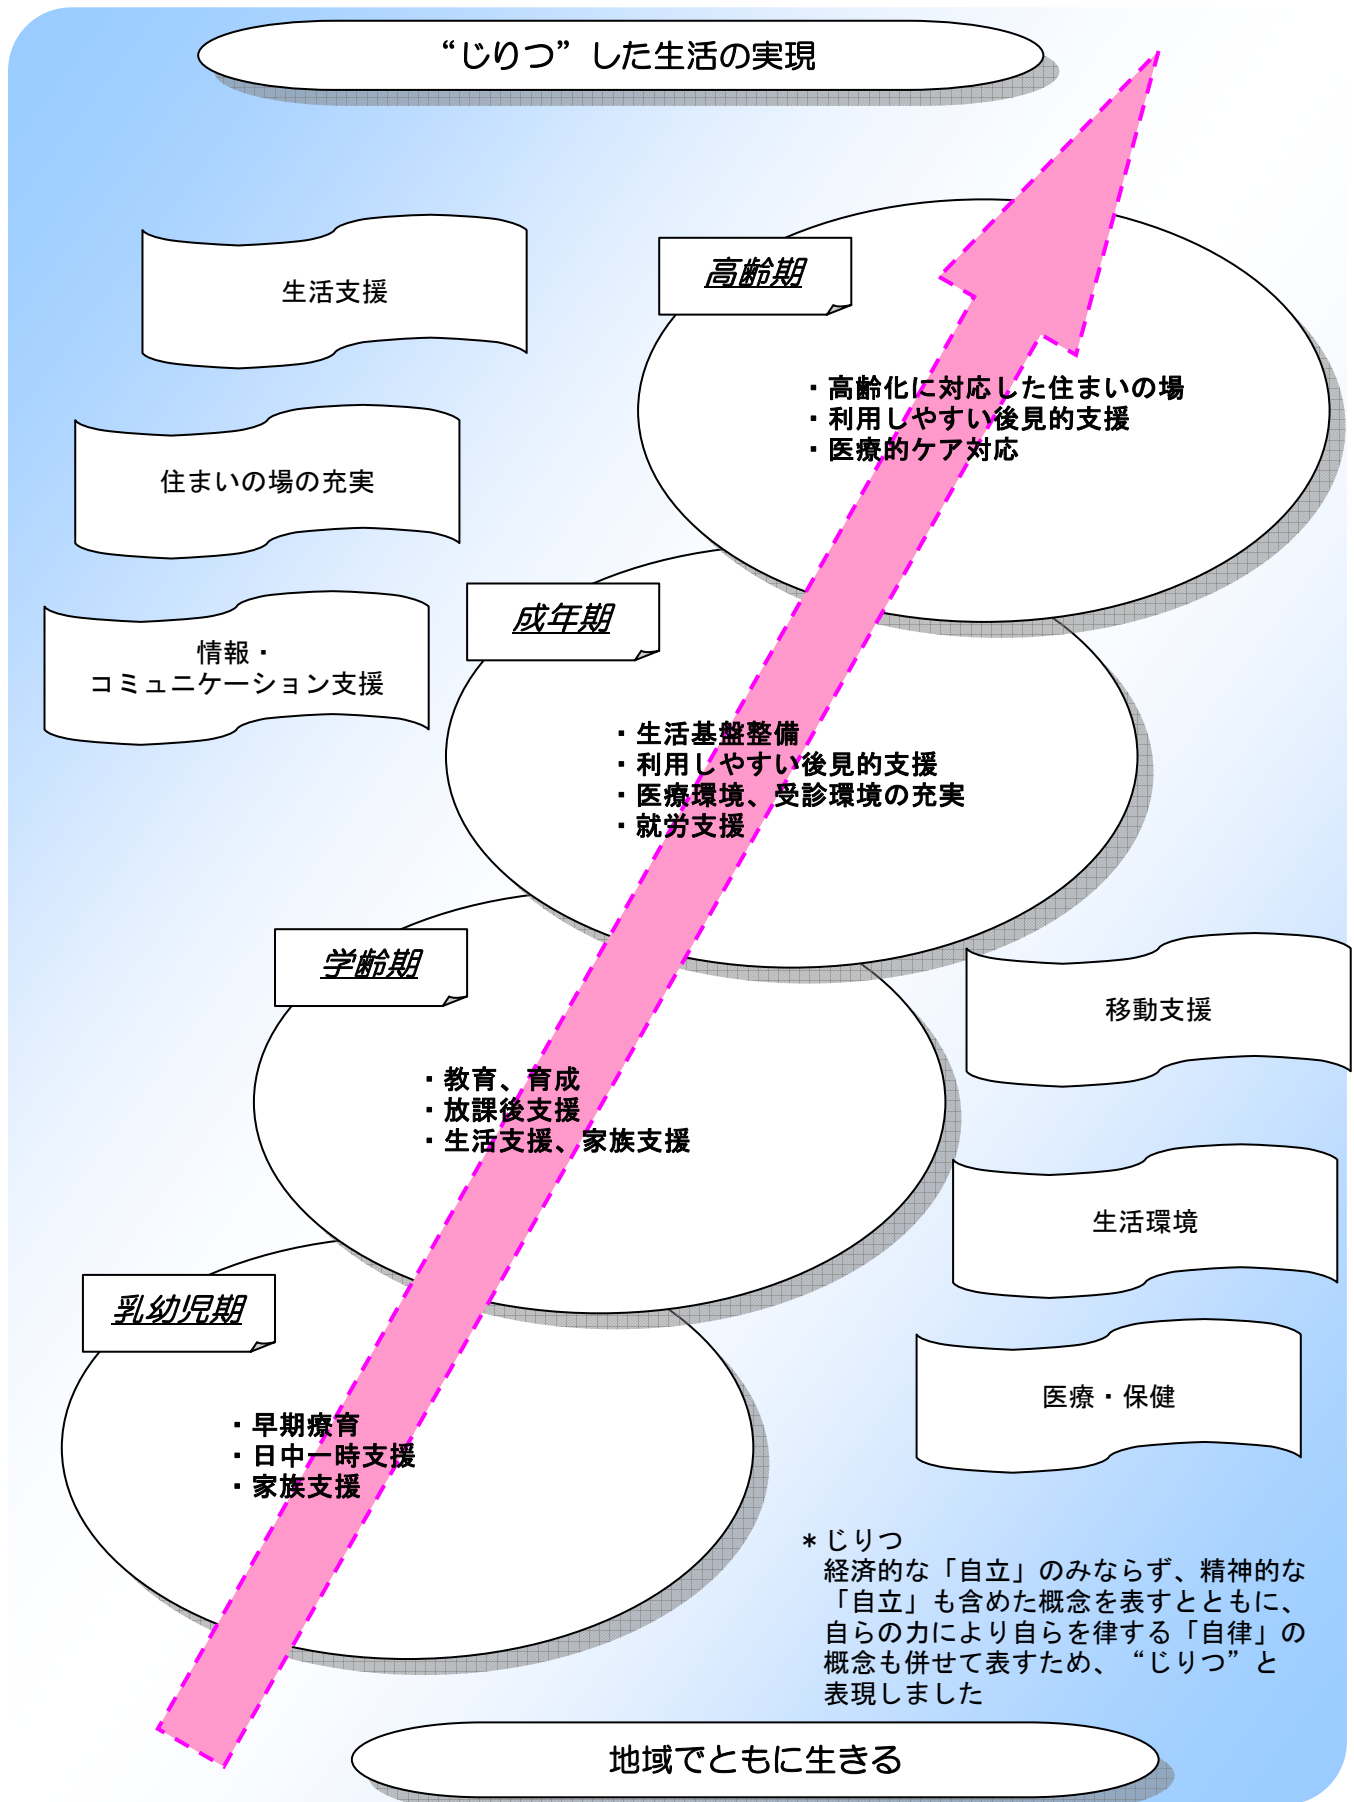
“じりつ”した生活の実現

生活支援

住まいの場の充実

情報・
コミュニケーション支援

高齢期

・高齢化に対応した住まいの場
・利用しやすい後見的支援
・医療的ケア対応

成年期

・生活基盤整備
・利用しやすい後見的支援
・医療環境、受診環境の充実
・就労支援

学齢期

・教育、育成
・放課後支援
・生活支援、家族支援

移動支援

生活環境

乳幼児期

・早期療育
・日中一時支援
・家族支援

医療・保健

＊じりつ
経済的な「自立」のみならず、精神的な「自立」も含めた概念を表すとともに、自らの力により自らを律する「自律」の概念も併せて表すため、“じりつ”と表現しました

地域でともに生きる